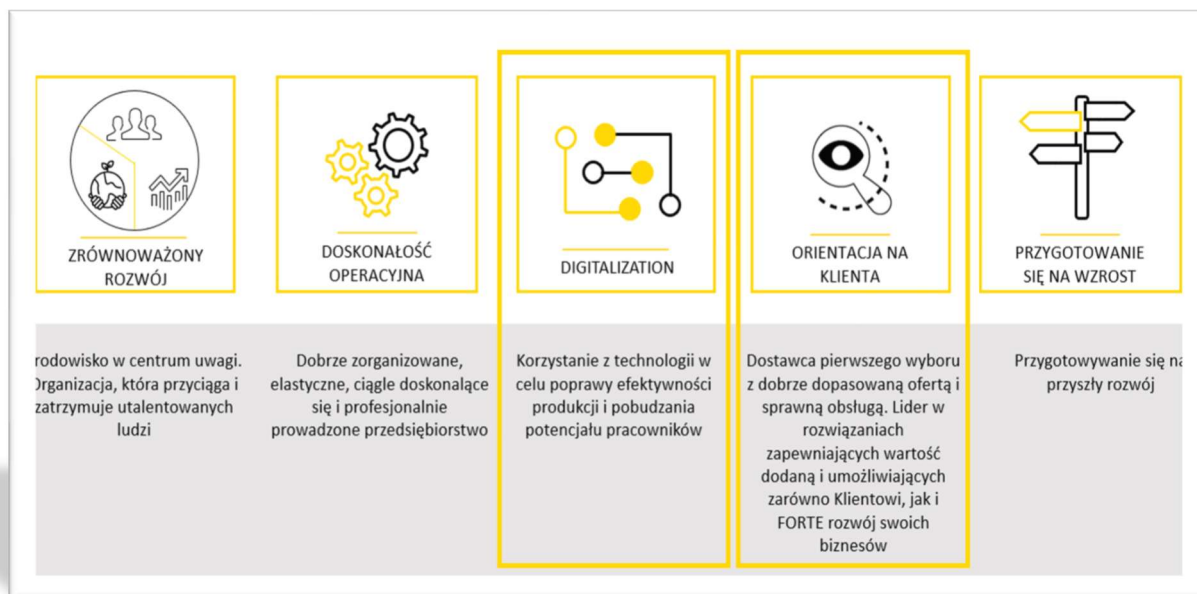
ZRÓWNOWAŻONY ROZWÓJ

DOSKONAŁOŚĆ OPERACYJNA

DIGITALIZATION

ORIENTACJA NA KLIENTA

PRZYGOTOWANIE SIĘ NA WZROST

rodowisko w centrum uwagi. Organizacja, która przyciąga i zatrzymuje utalentowanych ludzi

Dobrze zorganizowane, elastyczne, ciągle doskonalące się i profesjonalnie prowadzone przedsiębiorstwo

Korzystanie z technologii w celu poprawy efektywności produkcji i pobudzania potencjału pracowników

Dostawca pierwszego wyboru z dobrze dopasowaną ofertą i sprawną obsługą. Lider w rozwiązaniach zapewniających wartość dodaną i umożliwiających zarówno Klientowi, jak i FORTE rozwój swoich biznesów

Przygotowywanie się na przyszły rozwój